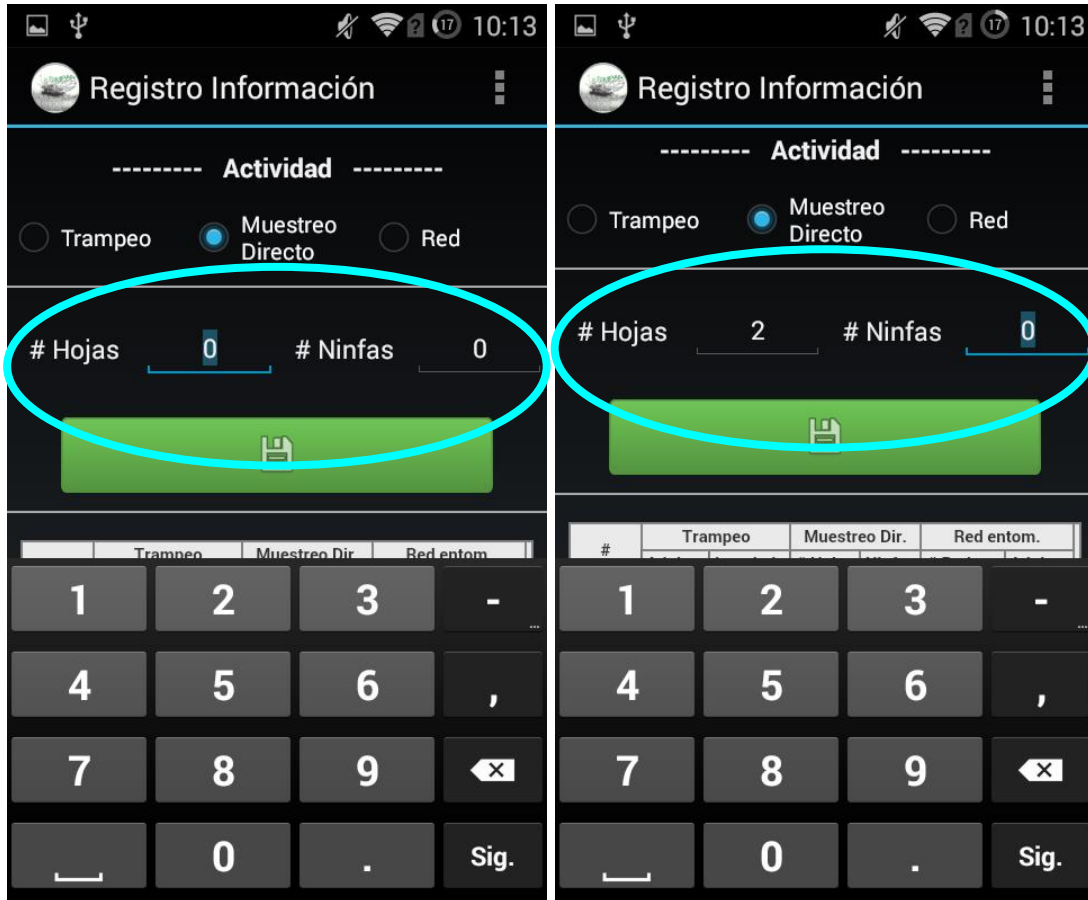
17 10:13

Registro Información

--------- Actividad ---------

Trampeo Muestreo Directo Red

# Hojas 0 # Ninfas 0

Trampeo Muestreo Dir. Red entom.

1 2 3 -
4 5 6 ,
7 8 9
0 . Sig.

17 10:13

Registro Información

--------- Actividad ---------

Trampeo Muestreo Directo Red

# Hojas 2 # Ninfas 0

# Trampeo Muestreo Dir. Red entom.

1 2 3 -
4 5 6 ,
7 8 9
0 . Sig.